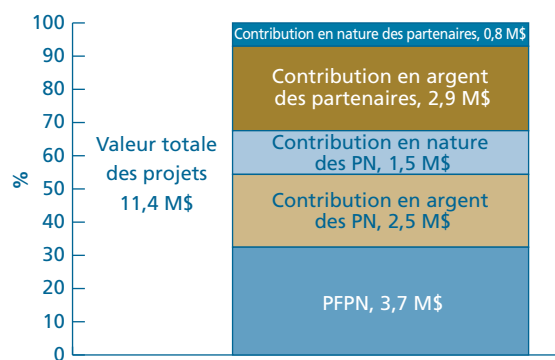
100
90
80
70
60
50
40
30
20
10
0
%

Valeur totale des projets 11,4 M$

Contribution en nature des partenaires, 0,8 M$

Contribution en argent des partenaires, 2,9 M$

Contribution en nature des PN, 1,5 M$

Contribution en argent des PN, 2,5 M$

PFPN, 3,7 M$